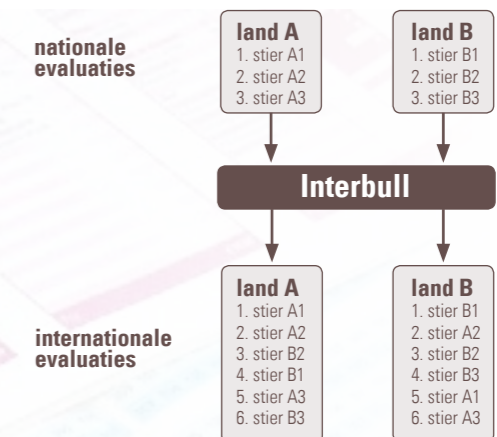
nationale evaluaties

land A
1. stier A1
2. stier A2
3. stier A3

land B
1. stier B1
2. stier B2
3. stier B3

Interbull

internationale evaluaties

land A
1. stier A1
2. stier A2
3. stier B2
4. stier B1
5. stier A3
6. stier B3

land B
1. stier B1
2. stier A2
3. stier B2
4. stier B3
5. stier A1
6. stier A3